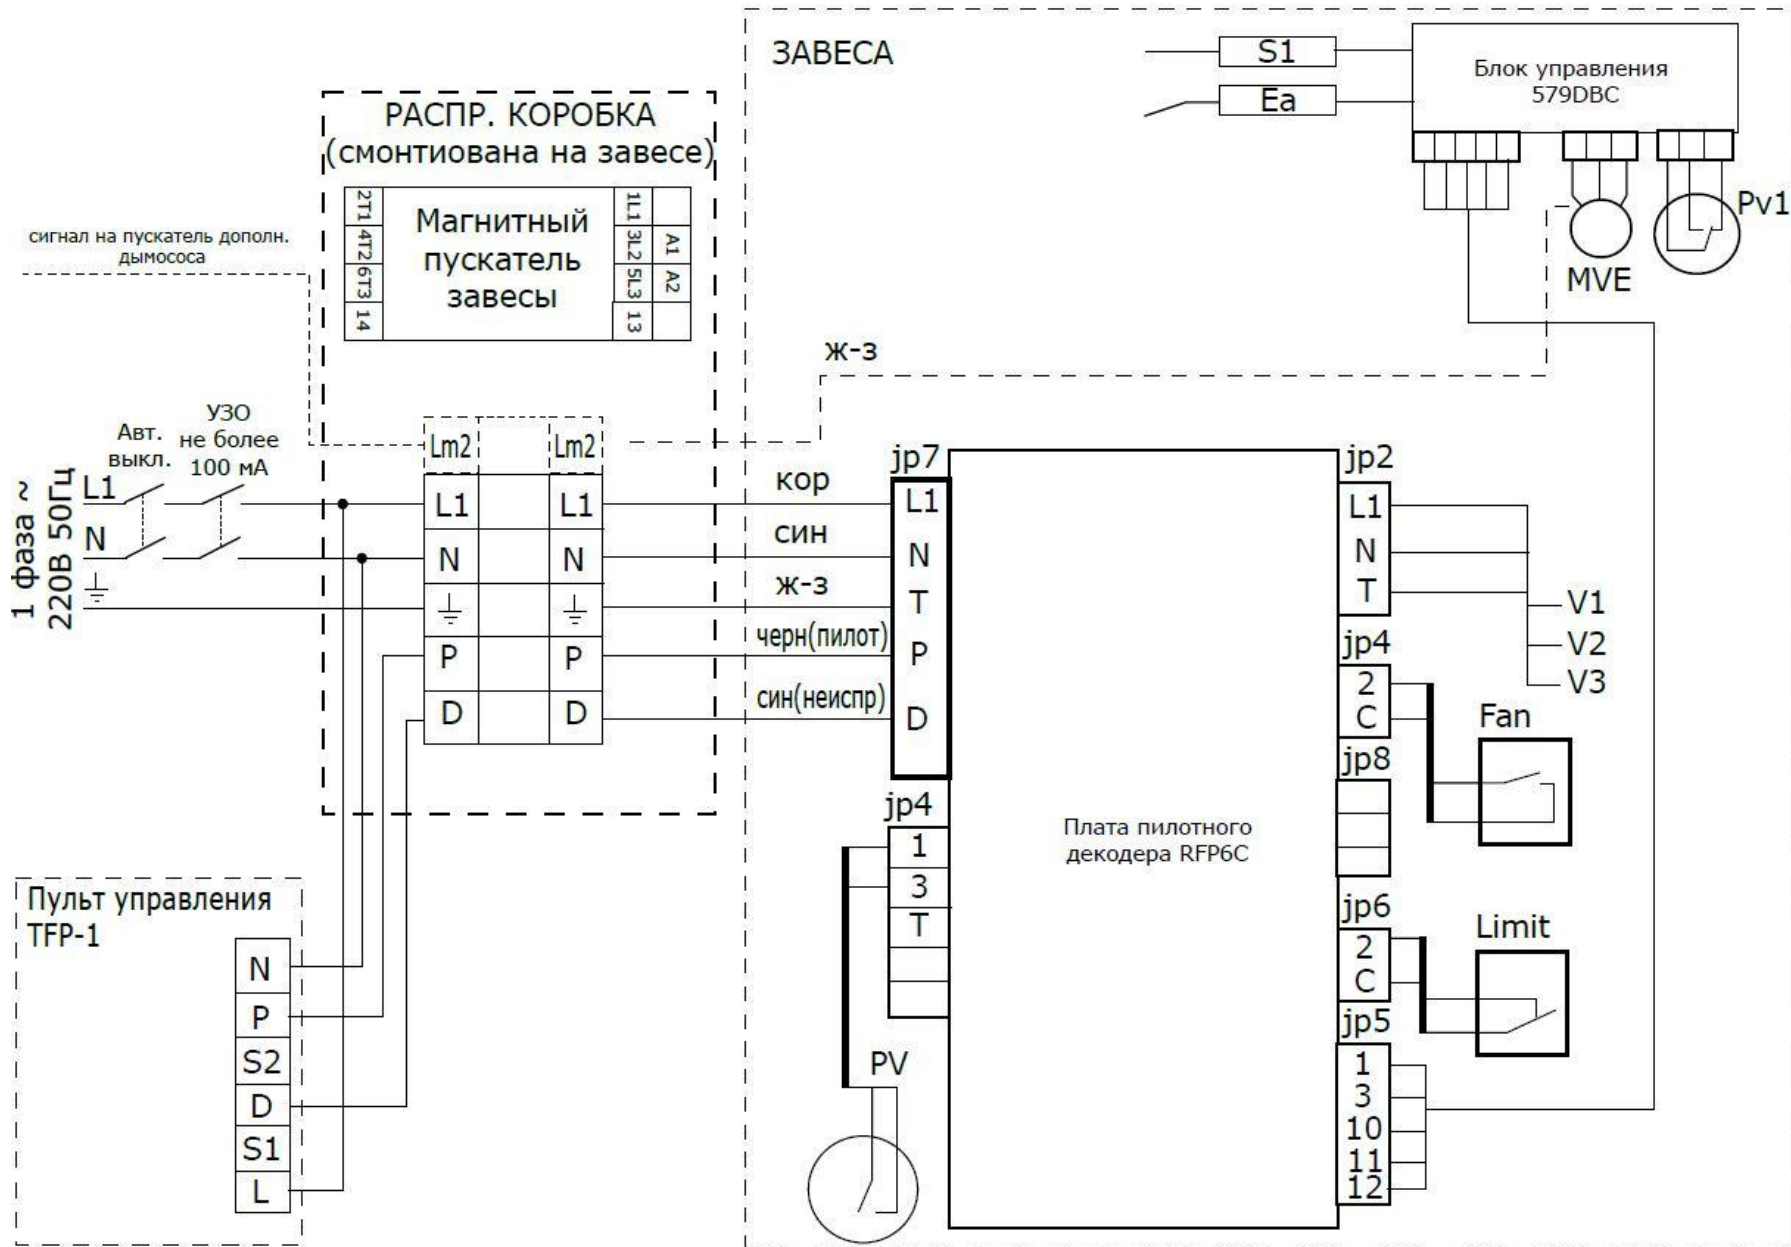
ЗАВЕСА

S1

Ea

Блок управления 579DBC

Pv1

MVE

РАСПР. КОРОБКА (смонтиована на завесе)

Магнитный пускатель завесы

2T1 4T2 6T3 14

1L1 3L2 5L3 13

A1 A2

сигнал на пускатель дополн. дымососа

ж-з

УЗО не более 100 мА

Авт. выкл.

1 фаза ~ 220В 50Гц

L1
N

Lm2 Lm2

L1 L1
N N
P P
D D

кор
син
ж-з
черн(пилот)
син(неиспр)

jp7
L1
N
T
P
D

jp2
L1
N
T

V1
V2
V3

jp4
2
C

Fan

jp8

jp4
1
3
T

Плата пилотного декодера RFP6C

jp6
2
C

Limit

jp5
1
3
10
11
12

PV

Пульт управления TFP-1

N
P
S2
D
S1
L